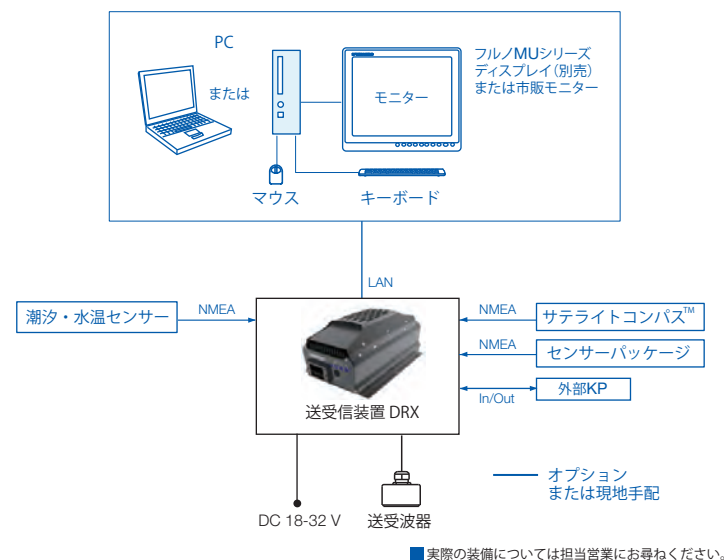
PC

または

モニター

フルノMUシリーズ
ディスプレイ(別売)
または市販モニター

マウス

キーボード

LAN

潮汐・水温センサー

NMEA

NMEA

サテライトコンパス™

NMEA

センサーパッケージ

In/Out

外部KP

送受信装置 DRX

オプション
または現地手配

DC 18-32 V

送受波器

実際の装備については担当営業にお尋ねください。